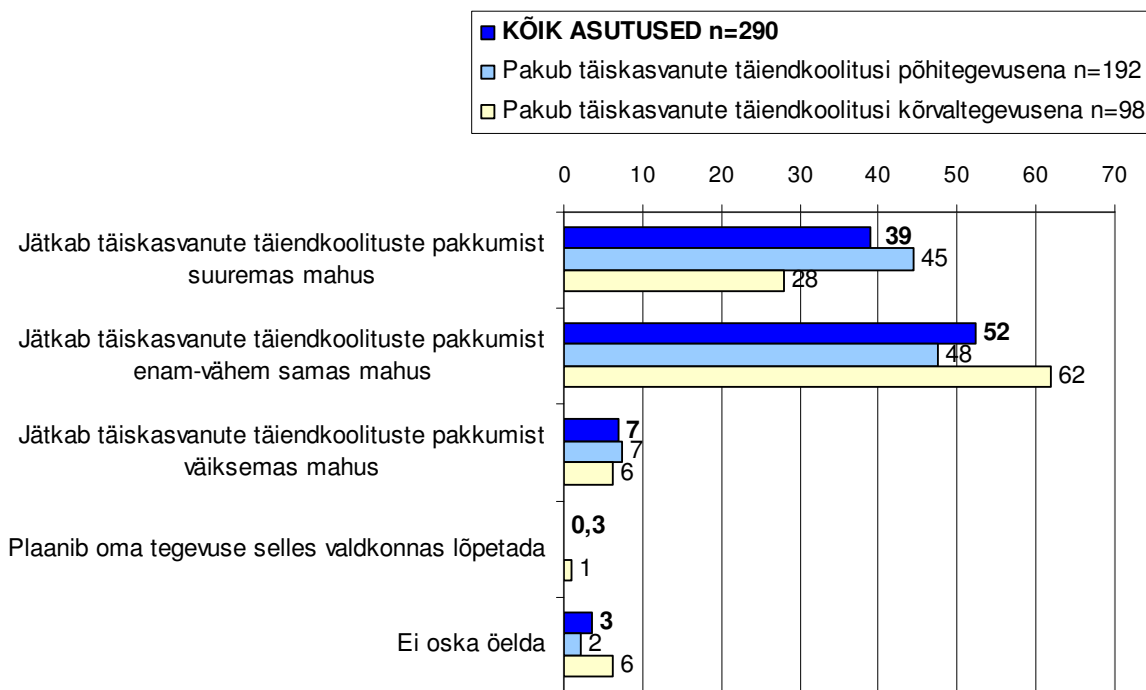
KÕIK ASUTUSED n=290
Pakub täiskasvanute täiendkoolitusi põhitegevusena n=192
Pakub täiskasvanute täiendkoolitusi kõrvaltegevusena n=98

0 10 20 30 40 50 60 70

Jätkab täiskasvanute täiendkoolituste pakkumist suuremas mahus
39
45
28

Jätkab täiskasvanute täiendkoolituste pakkumist enam-vähem samas mahus
52
48
62

Jätkab täiskasvanute täiendkoolituste pakkumist väiksemas mahus
7
7
6

Plaanib oma tegevuse selles valdkonnas lõpetada
0,3
1

Ei oska öelda
3
2
6